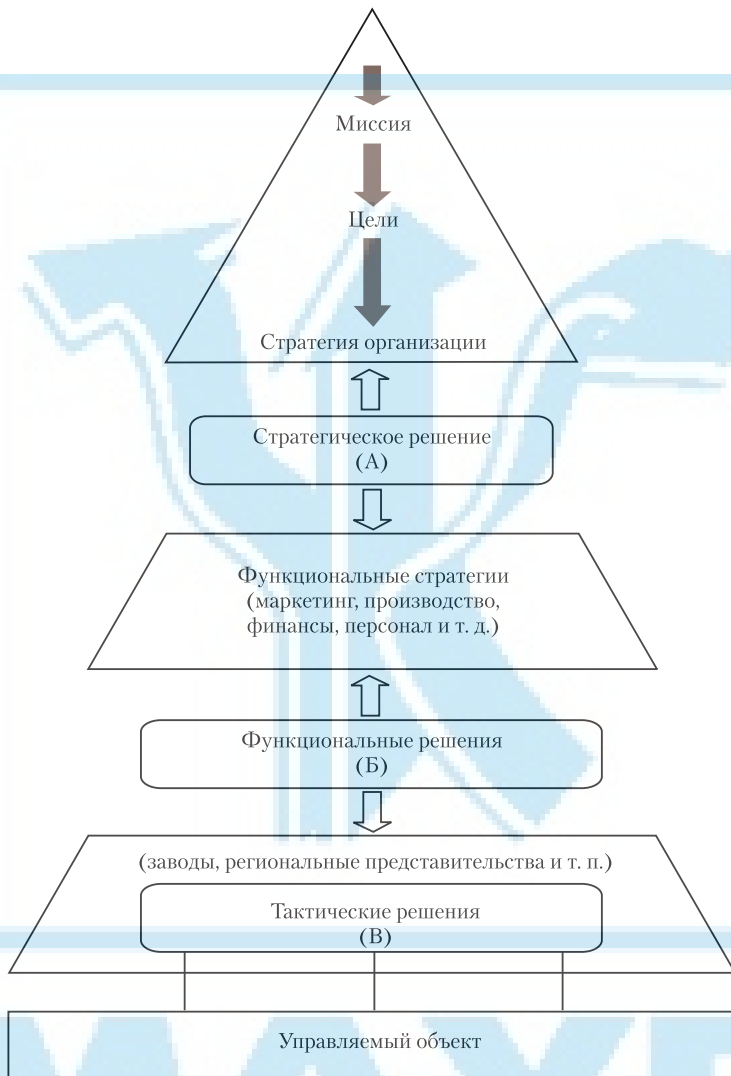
Миссия

Цели

Стратегия организации

Стратегическое решение
(А)

Функциональные стратегии
(маркетинг, производство, финансы, персонал и т. д.)

Функциональные решения
(Б)

(заводы, региональные представительства и т. п.)

Тактические решения
(В)

Управляемый объект